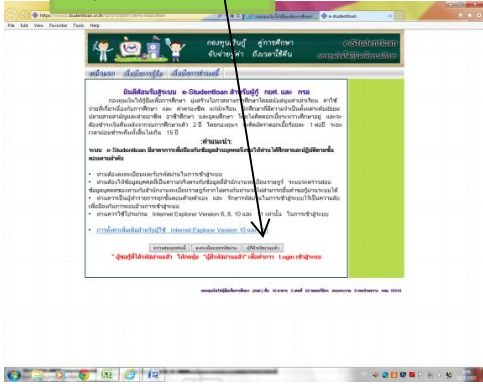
File Edit View Favorites Tools Help

e-Studentloan

กองทุนเงินให้กู้ยืมเพื่อการศึกษา

หน้าแรก เกี่ยวกับกองทุน ติดต่อกองทุน

ยินดีต้อนรับสู่ระบบ e-Studentloan สำหรับผู้กู้ กยศ. และ กรอ

คำแนะนำ

Internet Explorer Version 10

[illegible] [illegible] ผู้ใช้รหัสผ่านแล้ว

* ผู้ขอกู้ที่ได้รหัสผ่านแล้ว ให้กดปุ่ม "ผู้ใช้รหัสผ่านแล้ว" เพื่อทำการ Login เข้าสู่ระบบ